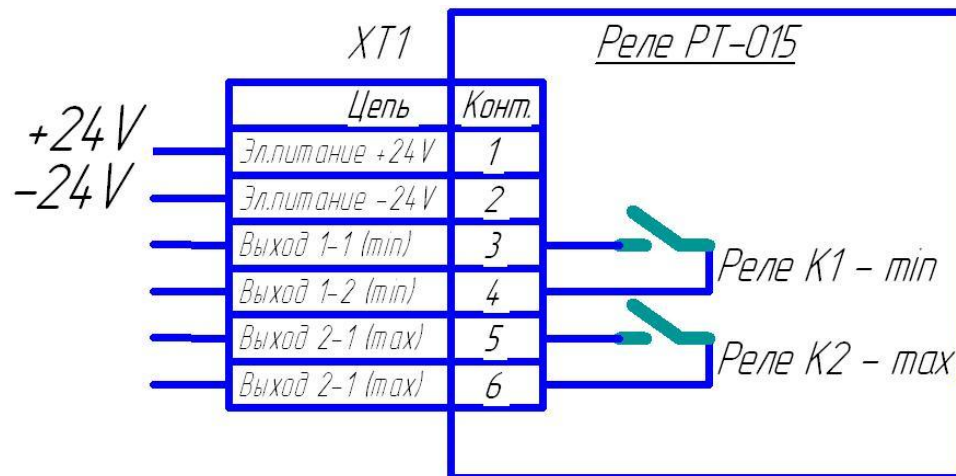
XT1

Реле РТ-015

+24V
-24V

| Цепь | Конт. |
|---|---|
| Эл.питание +24V | 1 |
| Эл.питание -24V | 2 |
| Выход 1-1 (min) | 3 |
| Выход 1-2 (min) | 4 |
| Выход 2-1 (max) | 5 |
| Выход 2-1 (max) | 6 |

Реле К1 – min
Реле К2 – max